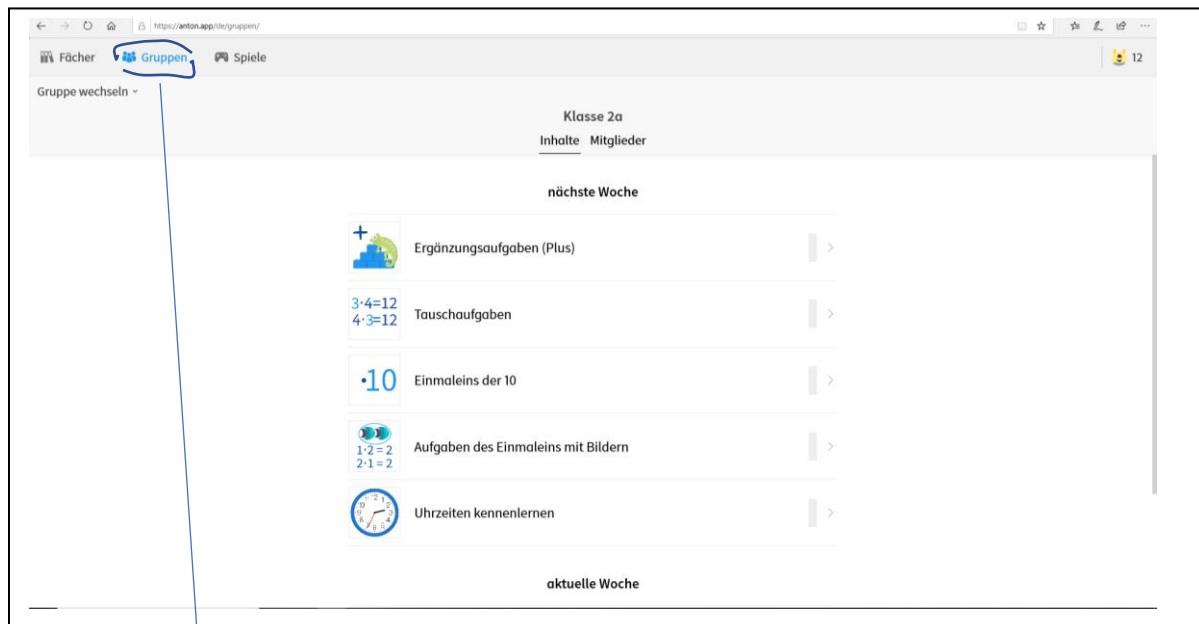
https://anton.app/de/gruppen/

Fächer Gruppen Spiele

12

Gruppe wechseln

Klasse 2a

Inhalte Mitglieder

nächste Woche

Ergänzungsaufgaben (Plus)

$3\cdot4=12$
$4\cdot3=12$

Tauschaufgaben

$\cdot10$

Einmaleins der 10

$1\cdot2=2$
$2\cdot1=2$

Aufgaben des Einmaleins mit Bildern

Uhrzeiten kennenlernen

aktuelle Woche